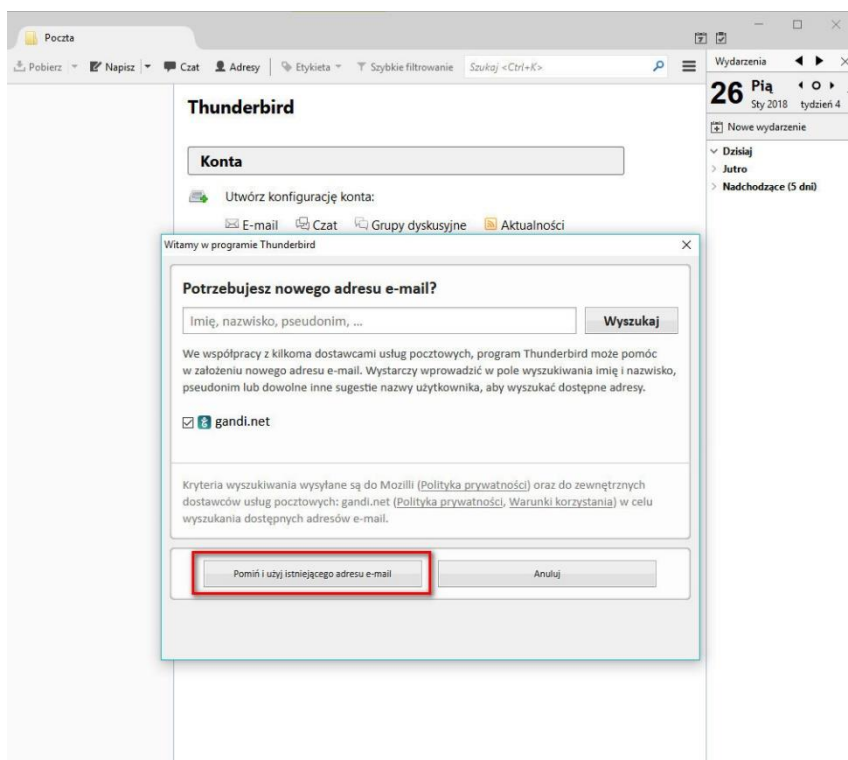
Poczta

Pobierz Napisz Czat Adresy Etykieta Szybkie filtrowanie Szukaj <Ctrl+K>

Wydarzenia

26 Pią
Sty 2018 tydzień 4

Nowe wydarzenie

Dzisiaj
Jutro
Nadchodzące (5 dni)

Thunderbird

Konta

Utwórz konfigurację konta:

E-mail Czat Grupy dyskusyjne Aktualności

Witamy w programie Thunderbird

Potrzebujesz nowego adresu e-mail?

Imię, nazwisko, pseudonim, ...

Wyszukaj

We współpracy z kilkoma dostawcami usług pocztowych, program Thunderbird może pomóc w założeniu nowego adresu e-mail. Wystarczy wprowadzić w pole wyszukiwania imię i nazwisko, pseudonim lub dowolne inne sugestie nazwy użytkownika, aby wyszukać dostępne adresy.

gandi.net

Kryteria wyszukiwania wysyłane są do Mozilli (Polityka prywatności) oraz do zewnętrznych dostawców usług pocztowych: gandi.net (Polityka prywatności, Warunki korzystania) w celu wyszukania dostępnych adresów e-mail.

Pomiń i użyj istniejącego adresu e-mail

Anuluj